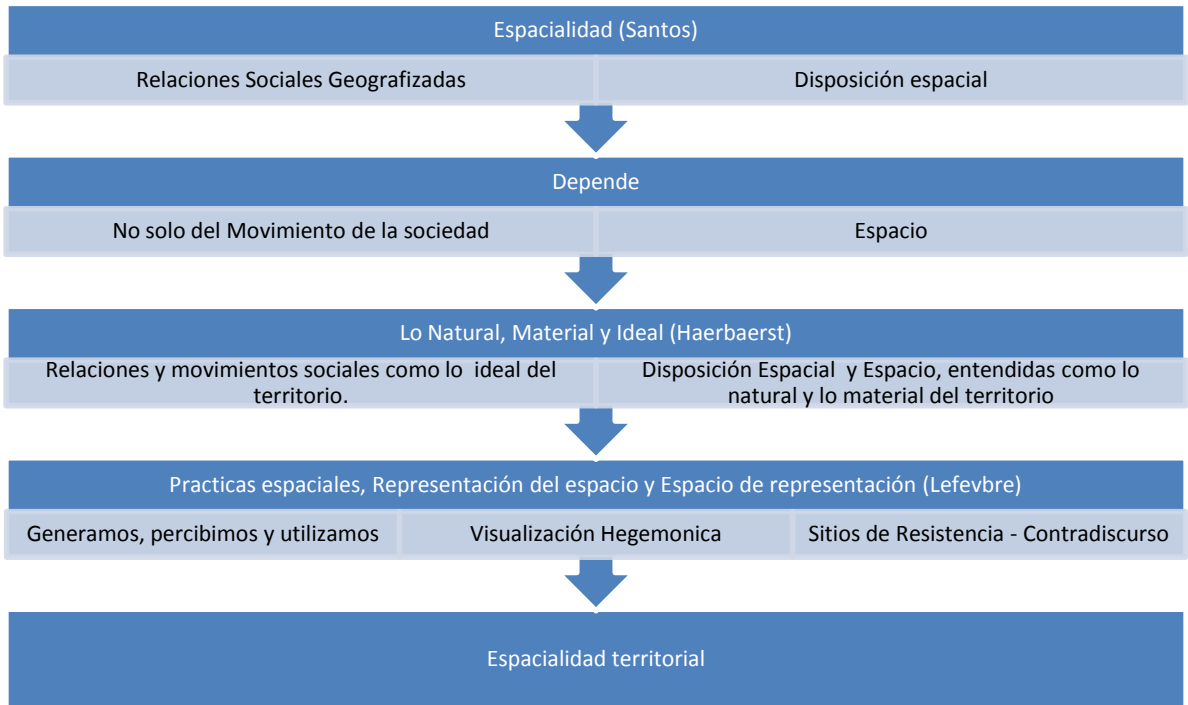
Espacialidad (Santos)

Relaciones Sociales Geografizadas

Disposición espacial

Depende

No solo del Movimiento de la sociedad

Espacio

Lo Natural, Material y Ideal (Haerbaerst)

Relaciones y movimientos sociales como lo ideal del territorio.

Disposición Espacial y Espacio, entendidas como lo natural y lo material del territorio

Practicas espaciales, Representación del espacio y Espacio de representación (Lefevbre)

Generamos, percibimos y utilizamos

Visualización Hegemonica

Sitios de Resistencia - Contradiscurso

Espacialidad territorial